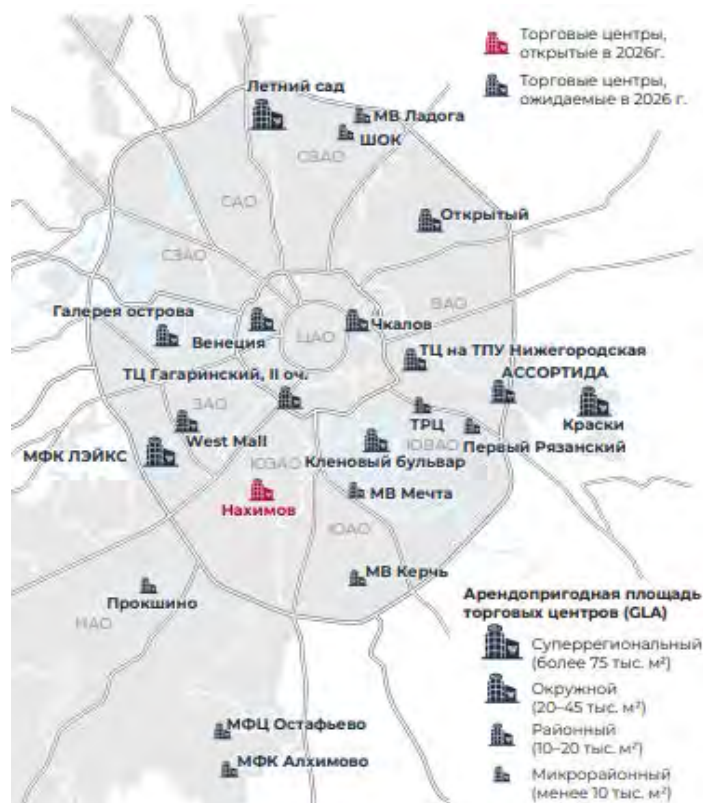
Торговые центры, открытые в 2026г.

Торговые центры, ожидаемые в 2026 г.

Летний сад

МВ Ладога

ШОК

СВАО

САО

Открытый

СЗАО

ВАО

Галерея острова

Венеция

ЦАО

Чкалов

ТЦ на ТПУ Нижегородская

ТЦ Гагаринский, II оч.

АССОРТИДА

ЗАО

ТРЦ

Краски

ЮВАО

Первый Рязанский

МФК ЛЭЙКС

West Mall

ЮЗАО

Кленовый бульвар

Нахимов

МВ Мечта

ЮАО

МВ Керчь

Прокшино

НАО

Арендопригодная площадь торговых центров (GLA)

Суперрегиональный (более 75 тыс. м²)

Окружной (20–45 тыс. м²)

Районный (10–20 тыс. м²)

МФЦ Остафьево

МФК Алхимово

Микрорайонный (менее 10 тыс. м²)